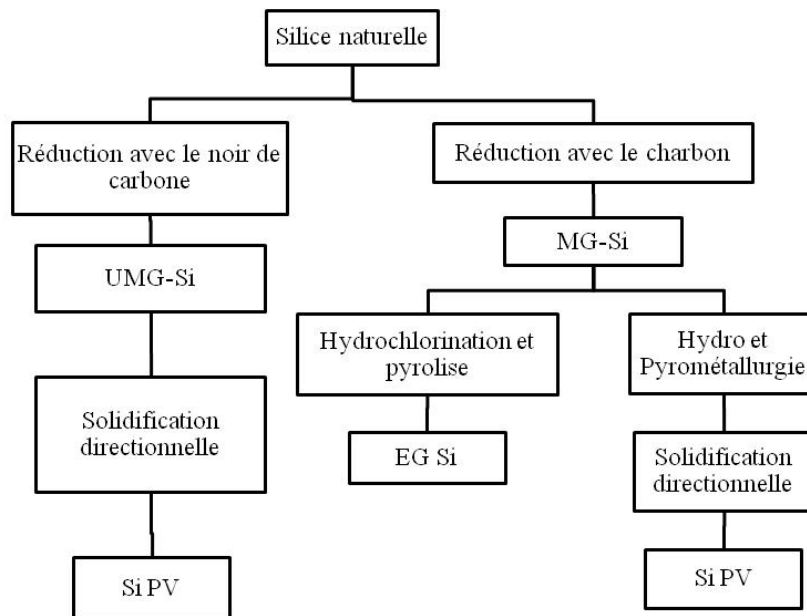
Silice naturelle

Réduction avec le noir de carbone

UMG-Si

Solidification directionnelle

Si PV

Réduction avec le charbon

MG-Si

Hydrochlorination et pyrolise

EG Si

Hydro et Pyrométallurgie

Solidification directionnelle

Si PV